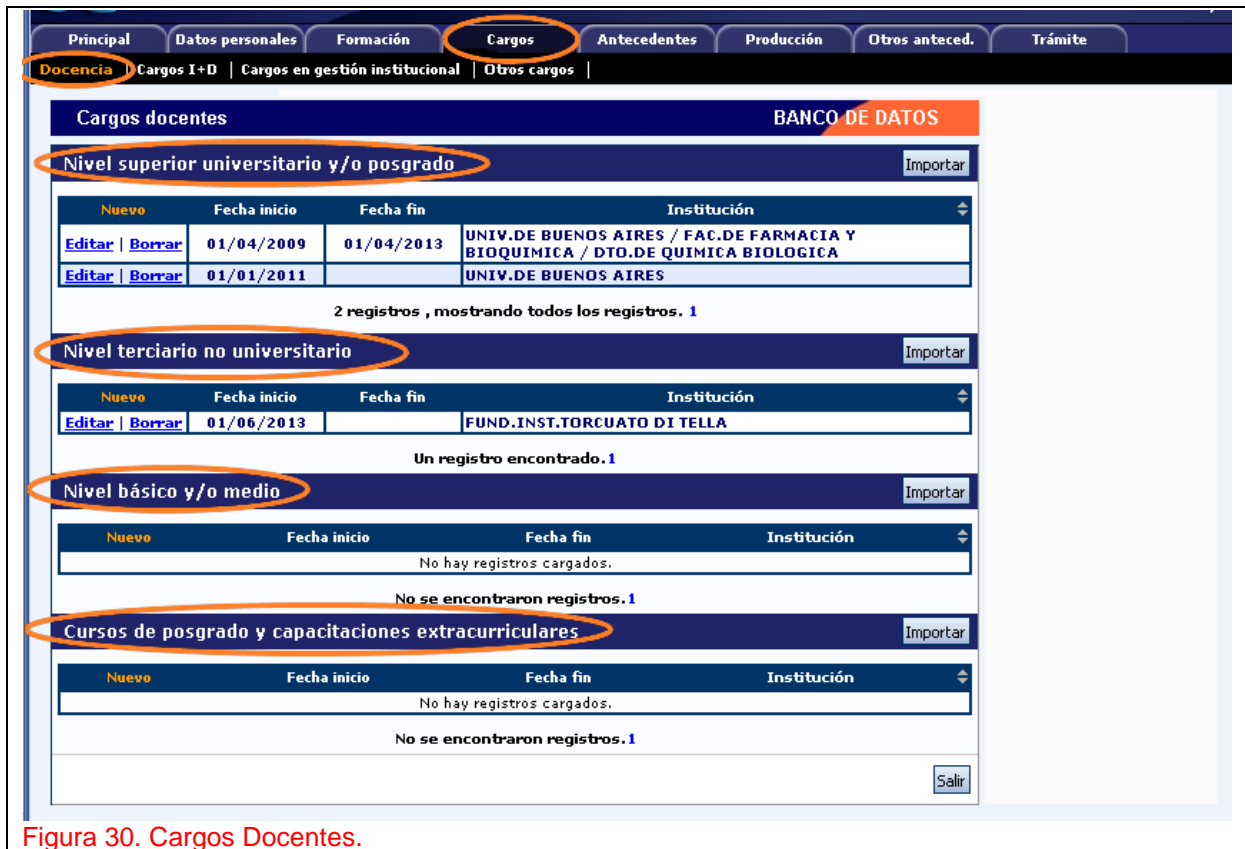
Principal | Datos personales | Formación | Cargos | Antecedentes | Producción | Otros anteced. | Trámite

Docencia | Cargos I+D | Cargos en gestión institucional | Otros cargos |

Cargos docentes

BANCO DE DATOS

Nivel superior universitario y/o posgrado

Importar

| Nuevo | Fecha inicio | Fecha fin | Institución |
|---|---|---|---|
| Editar \| Borrar | 01/04/2009 | 01/04/2013 | UNIV.DE BUENOS AIRES / FAC.DE FARMACIA Y BIOQUIMICA / DTO.DE QUIMICA BIOLOGICA |
| Editar \| Borrar | 01/01/2011 | | UNIV.DE BUENOS AIRES |

2 registros , mostrando todos los registros. 1

Nivel terciario no universitario

Importar

| Nuevo | Fecha inicio | Fecha fin | Institución |
|---|---|---|---|
| Editar \| Borrar | 01/06/2013 | | FUND.INST.TORCUATO DI TELLA |

Un registro encontrado.1

Nivel básico y/o medio

Importar

| Nuevo | Fecha inicio | Fecha fin | Institución |
|---|---|---|---|
| No hay registros cargados. | | | |

No se encontraron registros.1

Cursos de posgrado y capacitaciones extracurriculares

Importar

| Nuevo | Fecha inicio | Fecha fin | Institución |
|---|---|---|---|
| No hay registros cargados. | | | |

No se encontraron registros.1

Salir

Figura 30. Cargos Docentes.